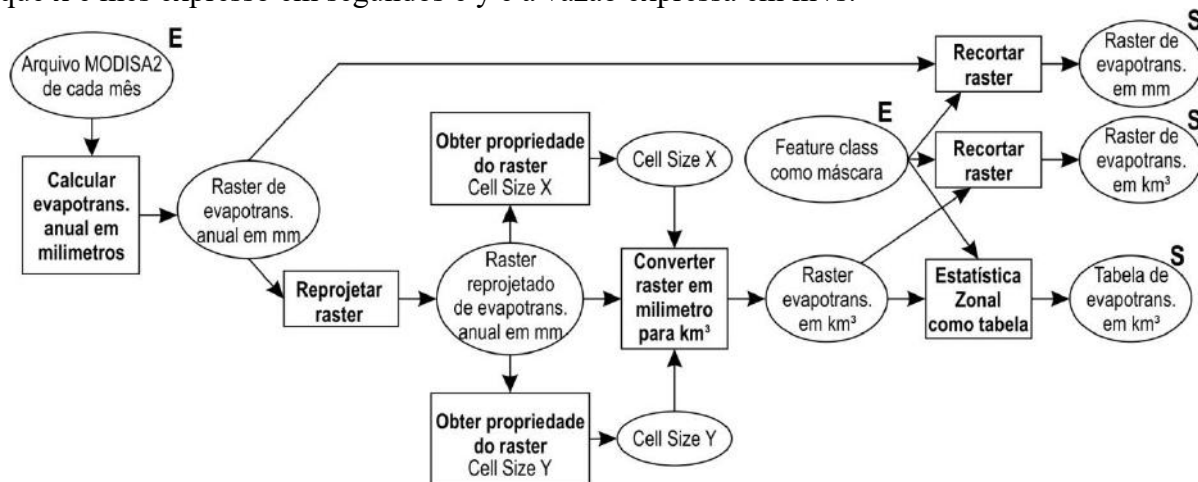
que t é inel expresso em segundos e y é a vazão expressa em m³/s.

E
Arquivo MODISA2 de cada mês

Calcular evapotrans. anual em milimetros

Raster de evapotrans. anual em mm

Recortar raster

S
Raster de evapotrans. em mm

Obter propriedade do raster Cell Size X

Cell Size X

E
Feature class como máscara

Recortar raster

S
Raster de evapotrans. em km³

Reprojetar raster

Raster reprojetado de evapotrans. anual em mm

Converter raster em milimetro para km³

Raster evapotrans. em km³

Estatística Zonal como tabela

S
Tabela de evapotrans. em km³

Obter propriedade do raster Cell Size Y

Cell Size Y